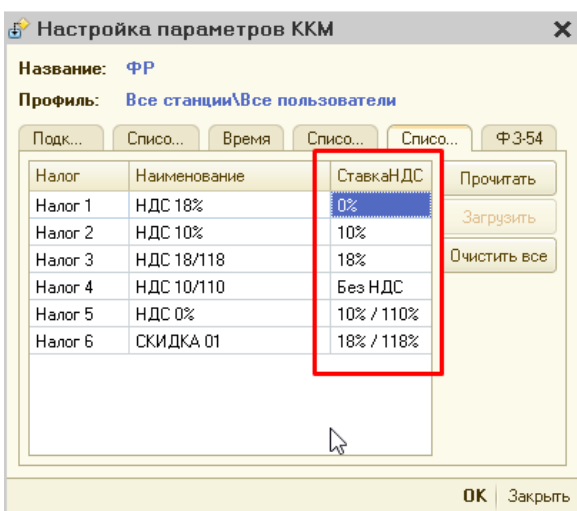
Настройка параметров ККМ

Название: ФР

Профиль: Все станции\Все пользователи

Подк... Списо... Время Списо... Списо... Ф3-54

| Налог | Наименование | СтавкаНДС |
|---|---|---|
| Налог 1 | НДС 18% | 0% |
| Налог 2 | НДС 10% | 10% |
| Налог 3 | НДС 18/118 | 18% |
| Налог 4 | НДС 10/110 | Без НДС |
| Налог 5 | НДС 0% | 10% / 110% |
| Налог 6 | СКИДКА 01 | 18% / 118% |

Прочитать

Загрузить

Очистить все

OK Закрыть